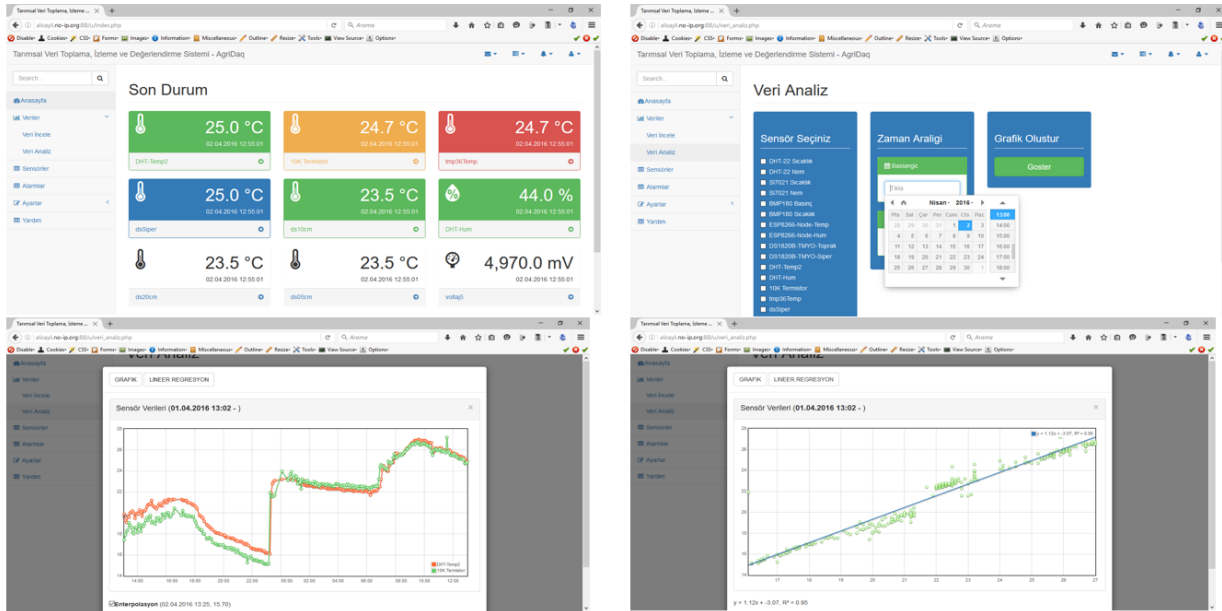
Tarımsal Veri Toplama, İzleme ve Değerlendirme Sistemi - AgriDaq

Search...

Anasayfa
Veriler
Veri İncele
Veri Analiz
Sensörler
Alarmlar
Ayarlar
Yardım

Son Durum

25.0 °C
02.04.2016 12:55:01
DHT-Temp2

24.7 °C
02.04.2016 12:55:01
10K Termistor

24.7 °C
02.04.2016 12:55:01
tmp36Temp

25.0 °C
02.04.2016 12:55:01
dsSiper

23.5 °C
02.04.2016 12:55:01
ds10cm

44.0 %
02.04.2016 12:55:01
DHT-Hum

23.5 °C
02.04.2016 12:55:01
ds20cm

23.5 °C
02.04.2016 12:55:01
ds05cm

4,970.0 mV
02.04.2016 12:55:01
voltaj5

Tarımsal Veri Toplama, İzleme ve Değerlendirme Sistemi - AgriDaq

Veri Analiz

Sensör Seçiniz
DHT-22 Sıcaklık
DHT-22 Nem
SI7021 Sıcaklık
SI7021 Nem
BMP180 Basınç
BMP180 Sıcaklık
ESP8266-Node-Temp
ESP8266-Node-Hum
DS18B20-TMYO-Toprak
DS18B20-TMYO-Siper
DHT-Temp2
DHT-Hum
10K Termistor
tmp36Temp
dsSiper

Zaman Araligi
Baslangic
Tarih
Nisan 2016
Pts Sal Çar Per Cum Cts Paz
28 29 30 31 1 2 3
4 5 6 7 8 9 10
11 12 13 14 15 16 17
18 19 20 21 22 23 24
25 26 27 28 29 30 1
13:00 14:00 15:00 16:00 17:00 18:00

Grafik Olustur
Goster

GRAFIK LINEER REGRESYON
Sensör Verileri (01.04.2016 13:02 - )
DHT-Temp2
10K Termistor
Enterpolasyon (02.04.2016 13.25, 15.70)

GRAFIK LINEER REGRESYON
Sensör Verileri (01.04.2016 13:02 - )
y = 1.12x + -3.07, R² = 0.95
y = 1.12x + -3.07, R² = 0.95